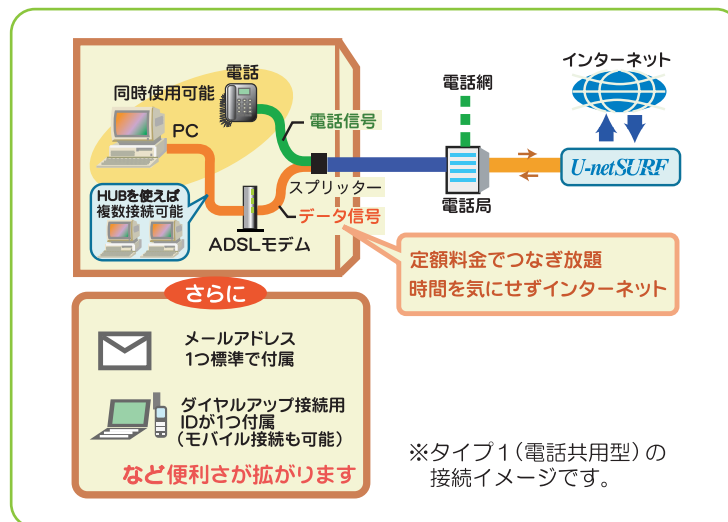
同時使用可能

電話

PC

電話信号

HUBを使えば
複数接続可能

スプリッター

データ信号

ADSLモデム

電話網

インターネット

U-netSURF

電話局

定額料金でつなぎ放題
時間を気にせずインターネット

さらに

メールアドレス
1つ標準で付属

ダイヤルアップ接続用
IDが1つ付属
（モバイル接続も可能）

など便利さが拡がります

※タイプ1（電話共用型）の
接続イメージです。